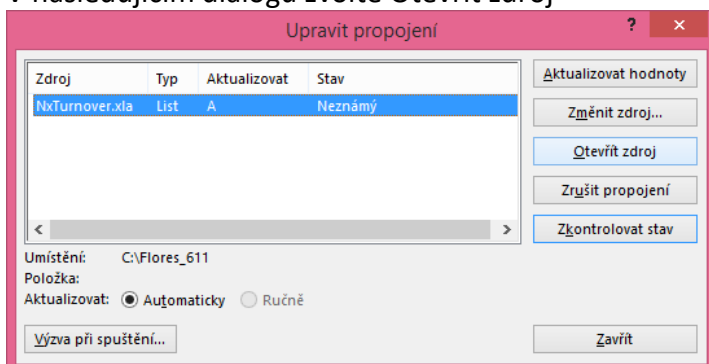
V následujícím dialogu zvolte Otevřít zdroj

Upravit propojení

?

×

| Zdroj | Typ | Aktualizovat | Stav |
|---|---|---|---|
| NxTurnover.xla | List | A | Neznámý |

Aktualizovat hodnoty

Změnit zdroj...

Otevřít zdroj

Zrušit propojení

Zkontrolovat stav

Umístění: C:\Flores_611

Položka:

Aktualizovat: Automaticky Ručně

Výzva při spuštění...

Zavřít